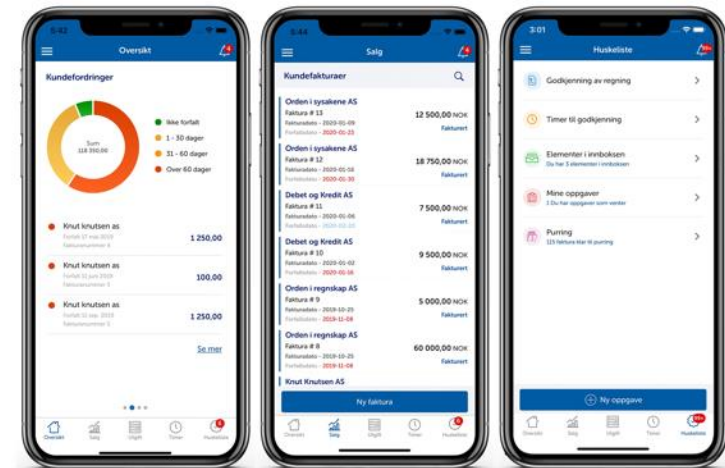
5:42
Oversikt
4
Kundefordringer
Sum 118 350,00
Ikke forfalt
1 - 30 dager
31 - 60 dager
Over 60 dager
Knut knutsen as
Forfalt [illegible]
Fakturanummer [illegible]
1 250,00
Knut knutsen as
Forfalt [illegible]
Fakturanummer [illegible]
100,00
Knut knutsen as
Forfalt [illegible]
Fakturanummer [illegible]
1 250,00
Se mer
Oversikt
Salg
Utgift
Timer
Huskeliste

5:44
Salg
4
Kundefakturaer
Orden i sysakene AS
Faktura # 13
Fakturadato - 2020-01-09
Forfallsdato - 2020-01-23
12 500,00 NOK
Fakturert
Orden i sysakene AS
Faktura # 12
Fakturadato - 2020-01-16
Forfallsdato - 2020-01-30
18 750,00 NOK
Fakturert
Debet og Kredit AS
Faktura # 11
Fakturadato - 2020-01-06
Forfallsdato - 2020-01-20
7 500,00 NOK
Fakturert
Debet og Kredit AS
Faktura # 10
Fakturadato - 2020-01-02
Forfallsdato - 2020-01-16
9 500,00 NOK
Fakturert
Orden i regnskap AS
Faktura # 9
Fakturadato - 2019-10-25
Forfallsdato - 2019-11-08
5 000,00 NOK
Fakturert
Orden i regnskap AS
Faktura # 8
Fakturadato - 2019-10-25
Forfallsdato - 2019-11-08
60 000,00 NOK
Fakturert
Knut Knutsen AS
Ny faktura
Oversikt
Salg
Utgift
Timer
Huskeliste

3:01
Huskeliste
99+
Godkjenning av regning
Timer til godkjenning
Elementer i innboksen
Du har 3 elementer i innboksen
Mine oppgaver
1 Du har oppgaver som venter
Purring
115 faktura klar til purring
Ny oppgave
Oversikt
Salg
Utgift
Timer
Huskeliste